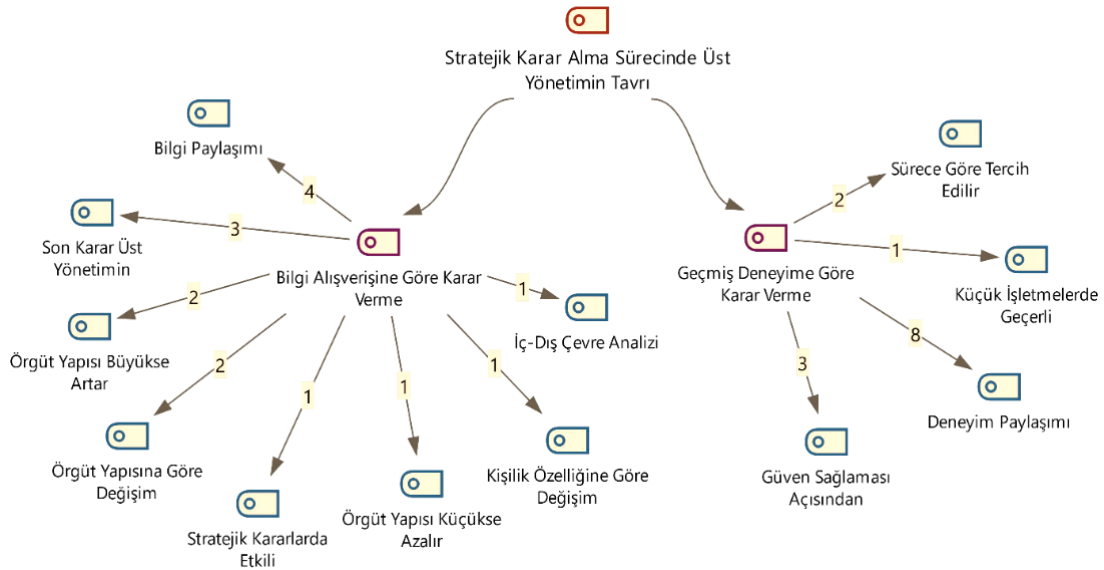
Stratejik Karar Alma Sürecinde Üst Yönetimin Tavrı

Bilgi Alışverişine Göre Karar Verme

4
Bilgi Paylaşımı

3
Son Karar Üst Yönetimin

2
Örgüt Yapısı Büyükse Artar

2
Örgüt Yapısına Göre Değişim

1
Stratejik Kararlarda Etkili

1
Örgüt Yapısı Küçükse Azalır

1
Kişilik Özelliğine Göre Değişim

1
İç-Dış Çevre Analizi

Geçmiş Deneyime Göre Karar Verme

2
Sürece Göre Tercih Edilir

1
Küçük İşletmelerde Geçerli

8
Deneyim Paylaşımı

3
Güven Sağlaması Açısından